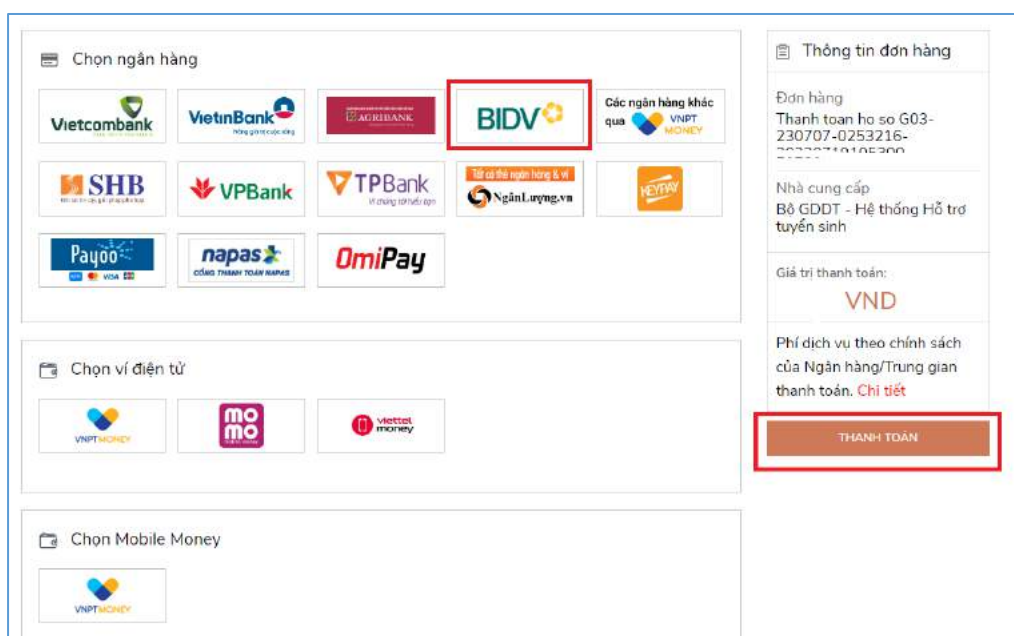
Chọn ngân hàng

Vietcombank

VietinBank
Nâng giá trị cuộc sống

AGRIBANK

BIDV

Các ngân hàng khác qua VNPT MONEY

SHB

VPBank

TPBank
Vì chúng tôi hiểu bạn

Tất cả thẻ ngân hàng & ví
NgânLượng.vn

KEYPAY

Payoo

napas
CỔNG THANH TOÁN NAPAS

OmiPay

Chọn ví điện tử

VNPT MONEY

mo mo

viettel money

Chọn Mobile Money

VNPT MONEY

Thông tin đơn hàng

Đơn hàng
Thanh toan ho so G03-230707-0253216-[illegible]

Nhà cung cấp
Bộ GDĐT - Hệ thống Hỗ trợ tuyển sinh

Giá trị thanh toán:
VND

Phí dịch vụ theo chính sách của Ngân hàng/Trung gian thanh toán. Chi tiết

THANH TOÁN